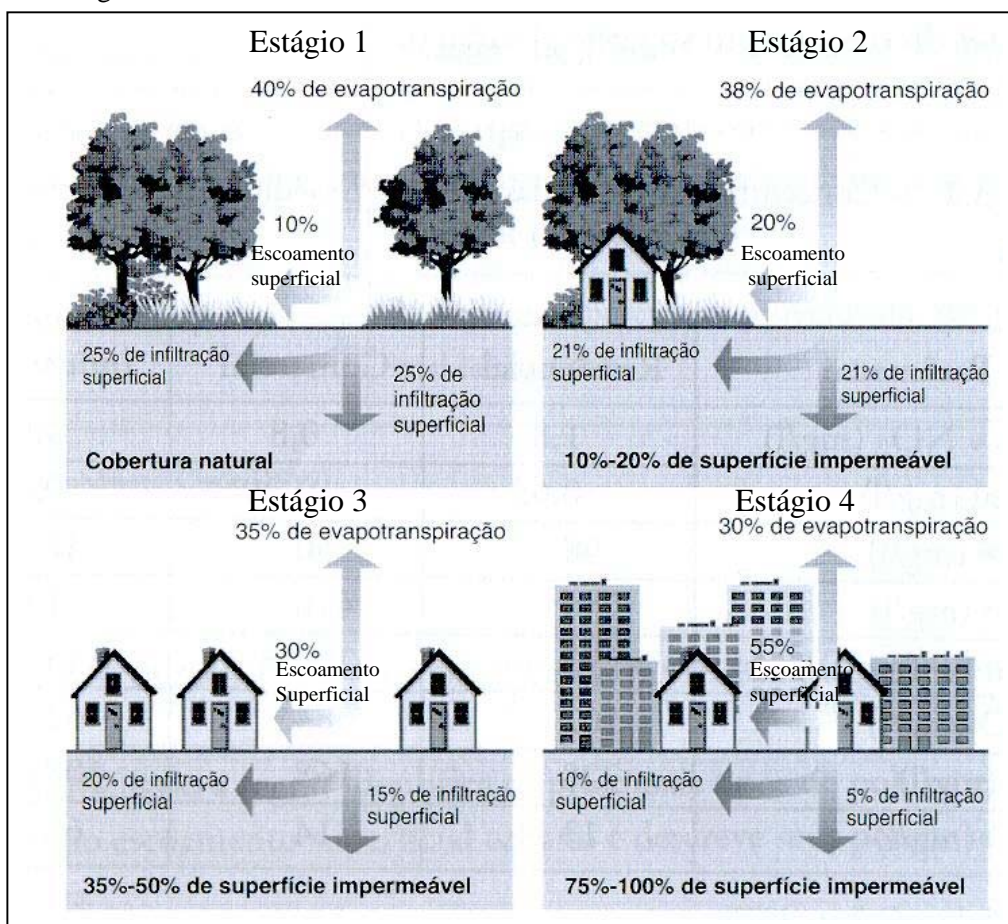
Estágio 1

40% de evapotranspiração

10%
Escoamento superficial

25% de infiltração superficial

25% de infiltração superficial

Cobertura natural

Estágio 2

38% de evapotranspiração

20%
Escoamento superficial

21% de infiltração superficial

21% de infiltração superficial

10%-20% de superfície impermeável

Estágio 3

35% de evapotranspiração

30%
Escoamento Superficial

20% de infiltração superficial

15% de infiltração superficial

35%-50% de superfície impermeável

Estágio 4

30% de evapotranspiração

55%
Escoamento superficial

10% de infiltração superficial

5% de infiltração superficial

75%-100% de superfície impermeável